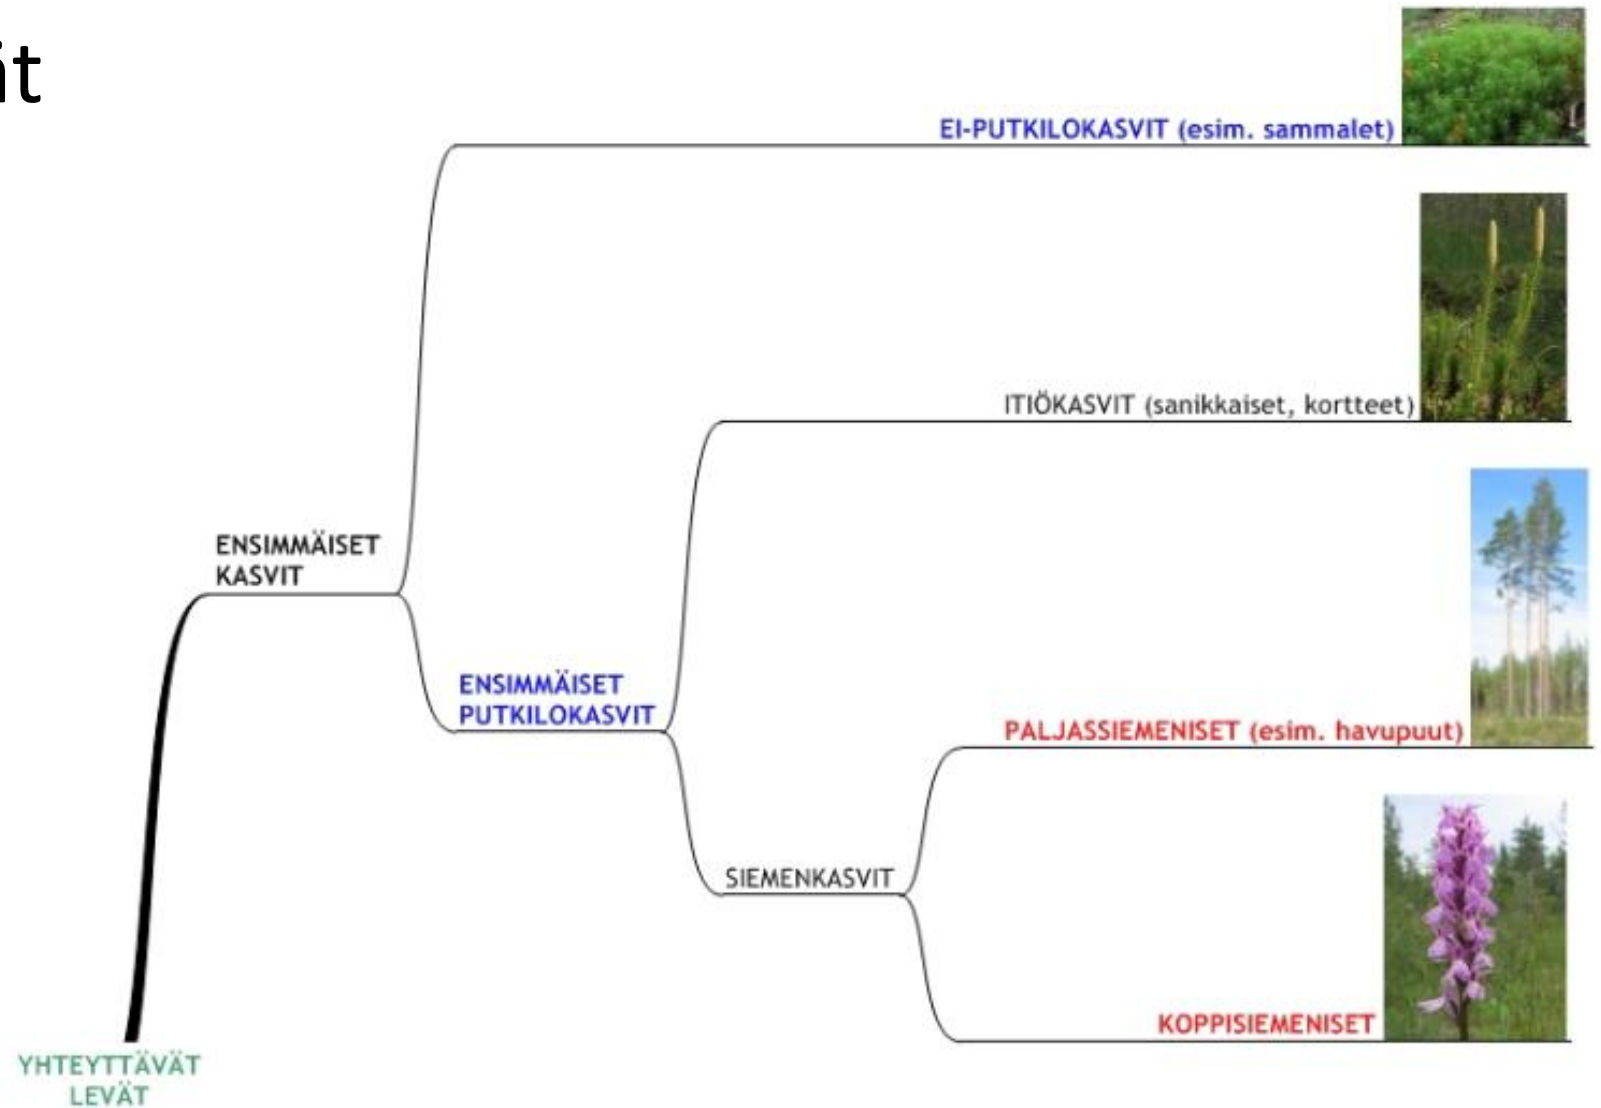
it

EI-PUTKILOKASVIT (esim. sammalet)

ITIÖKASVIT (sanikkaiset, kortteet)

ENSIMMÄISET KASVIT

ENSIMMÄISET PUTKILOKASVIT

PALJASSIEMENISET (esim. havupuut)

SIEMENKASVIT

KOPPISIEMENISET

YHTEYTTÄVÄT LEVÄT